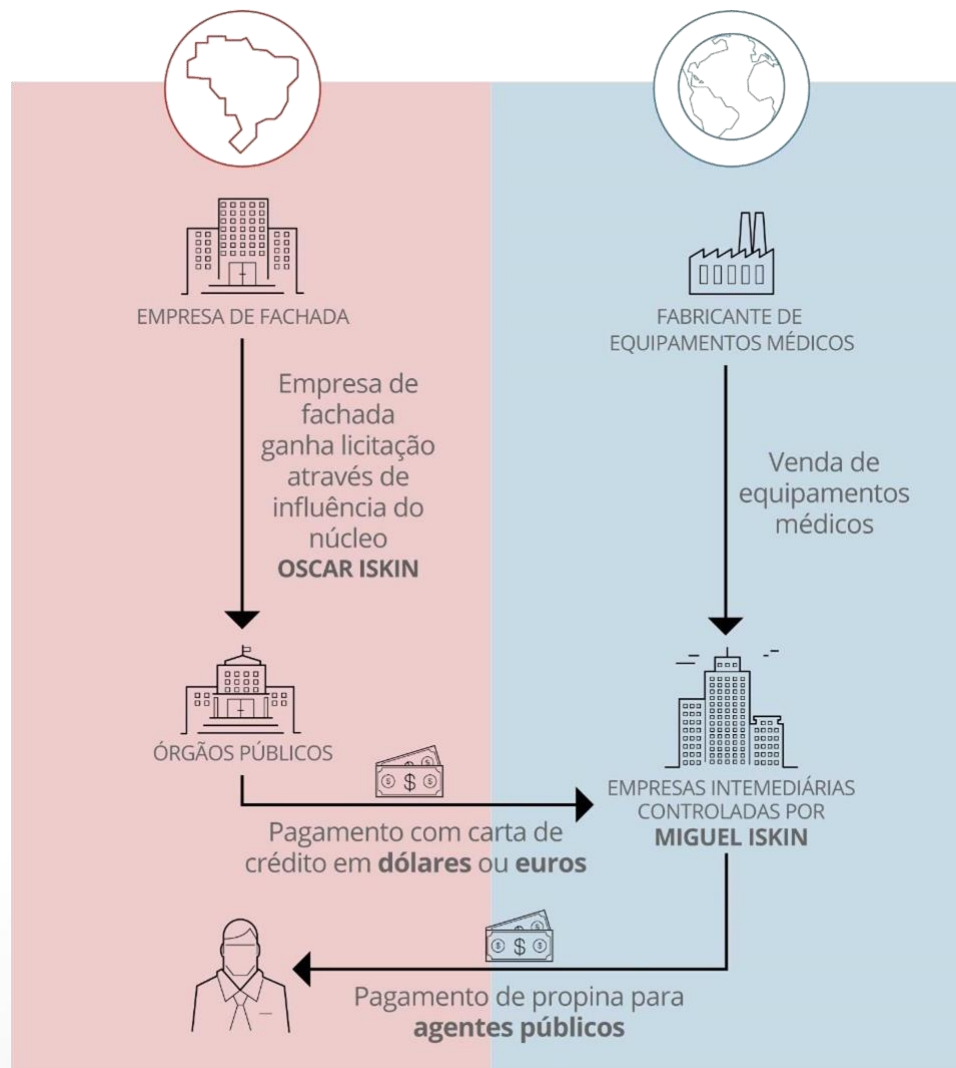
EMPRESA DE FACHADA

Empresa de fachada ganha licitação através de influência do núcleo **OSCAR ISKIN**

ÓRGÃOS PÚBLICOS

FABRICANTE DE EQUIPAMENTOS MÉDICOS

Venda de equipamentos médicos

EMPRESAS INTEMEDIÁRIAS CONTROLADAS POR **MIGUEL ISKIN**

$ $

Pagamento com carta de crédito em **dólares** ou **euros**

$ $

Pagamento de propina para **agentes públicos**